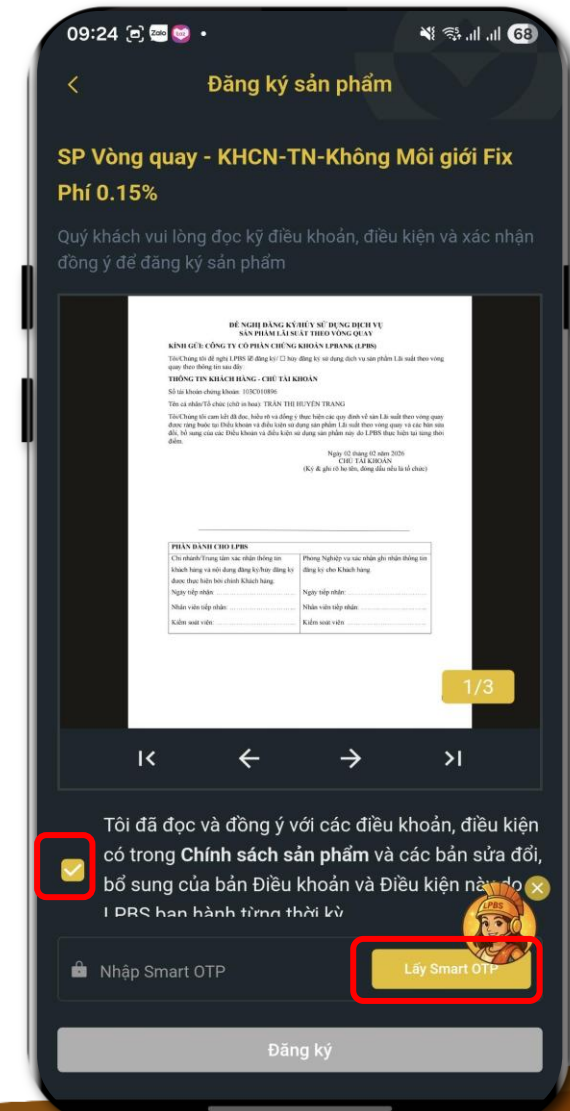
09:24 Zalo • 68

<

Đăng ký sản phẩm

SP Vòng quay - KHCN-TN-Không Môi giới Fix Phí 0.15%

Quý khách vui lòng đọc kỹ điều khoản, điều kiện và xác nhận đồng ý để đăng ký sản phẩm

ĐỀ NGHỊ ĐĂNG KÝ/HỦY SỬ DỤNG DỊCH VỤ
SẢN PHẨM LÃI SUẤT THEO VÒNG QUAY

KÍNH GỬI: CÔNG TY CỔ PHẦN CHỨNG KHOÁN LPBANK (LPBS)

Tôi/Chúng tôi đề nghị LPBS để đăng ký/ ☐ hủy đăng ký sử dụng dịch vụ sản phẩm Lãi suất theo vòng quay theo thông tin sau đây:

THÔNG TIN KHÁCH HÀNG - CHỦ TÀI KHOẢN

Số tài khoản chứng khoán: 103C010896

Tên cá nhân/Tổ chức (chữ in hoa): TRẦN THỊ HUYỀN TRANG

Tôi/Chúng tôi cam kết đã đọc, hiểu rõ và đồng ý thực hiện các quy định về sản Lãi suất theo vòng quay được ràng buộc tại Điều khoản và điều kiện sử dụng sản phẩm Lãi suất theo vòng quay và các bản sửa đổi, bổ sung của các Điều khoản và điều kiện sử dụng sản phẩm này do LPBS thực hiện tại từng thời điểm.

Ngày 02 tháng 02 năm 2026
CHỦ TÀI KHOẢN
(Ký & ghi rõ họ tên, đóng dấu nếu là tổ chức)

PHẦN DÀNH CHO LPBS

| Chi nhánh/Trung tâm xác nhận thông tin khách hàng và nội dung đăng ký/hủy đăng ký được thực hiện bởi chính Khách hàng. | Phòng Nghiệp vụ xác nhận ghi nhận thông tin đăng ký cho Khách hàng |
|---|---|
| Ngày tiếp nhận: | Ngày tiếp nhận: |
| Nhân viên tiếp nhận: | Nhân viên tiếp nhận: |
| Kiểm soát viên: | Kiểm soát viên: |

1/3

|< ← → >|

Tôi đã đọc và đồng ý với các điều khoản, điều kiện có trong Chính sách sản phẩm và các bản sửa đổi, bổ sung của bản Điều khoản và Điều kiện này do LPBS ban hành từng thời kỳ

LPBS

Nhập Smart OTP

Lấy Smart OTP

Đăng ký